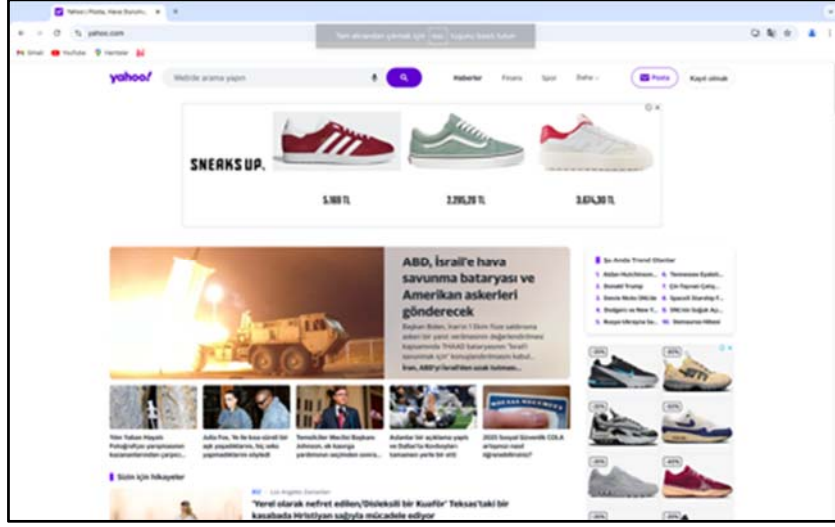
Yahoo | Posta, Hava Durumu... ×

yahoo.com

Gmail YouTube Haritalar

Tam ekrandan çıkmak için Esc tuşuna basılı tutun

yahoo/

Web'de arama yapın

Haberler Finans Spor Daha

Posta

Kayıt olmak

SNEAKS UP.

5.169 TL

3.295,20 TL

3.674,30 TL

ABD, İsrail'e hava savunma bataryası ve Amerikan askerleri gönderecek

Başkan Biden, İran'ın 1 Ekim'deki saldırısına askeri bir yanıt vermesinin değerlendirilmesi kapsamında THAAD bataryasının İsrail'i savunmak için konuşlandırılmasını kabul... İran, ABD'yi İsrail'den uzak tutmam...

Şu Anda Trend Olanlar

1. Aidan Hutchinson...
2. Donald Trump
3. Stevie Nicks Official...
4. Dodgers vs New Y...
5. Rusya-Ukrayna Sa...
6. Tennessee Eyaleti...
7. Çin Tayvan Çatış...
8. SpaceX Starship F...
9. Ohio'nun Soğuk Ay...
10. Domuzcuk Hikaye

Yıkılan Yapıyla Fotoğrafçı yarışmasının kazananlarından çalışma

Julia Fox, 'ile koşu sürekli bir aşk yaşadıklarını, hiç sıkıcı yapmadıklarını söyledi

Temsilciler Meclisi Başkanı Johnson, ek kasırga yardımının seçimden sonra...

Aslanlar bir açıklama yaptı ve Dallas'la Kovboyları tamamen yerle bir etti

2025 Sosyal Güvenlik COLA artışınız nasıl öğrenebilirsiniz?

Sizin için hikayeler

Los Angeles Dergisi

"Yerel olarak nefret edilen"/Disleksili bir Kuaför' Teksas'taki bir kasabada Hristiyan sağıyla mücadele ediyor